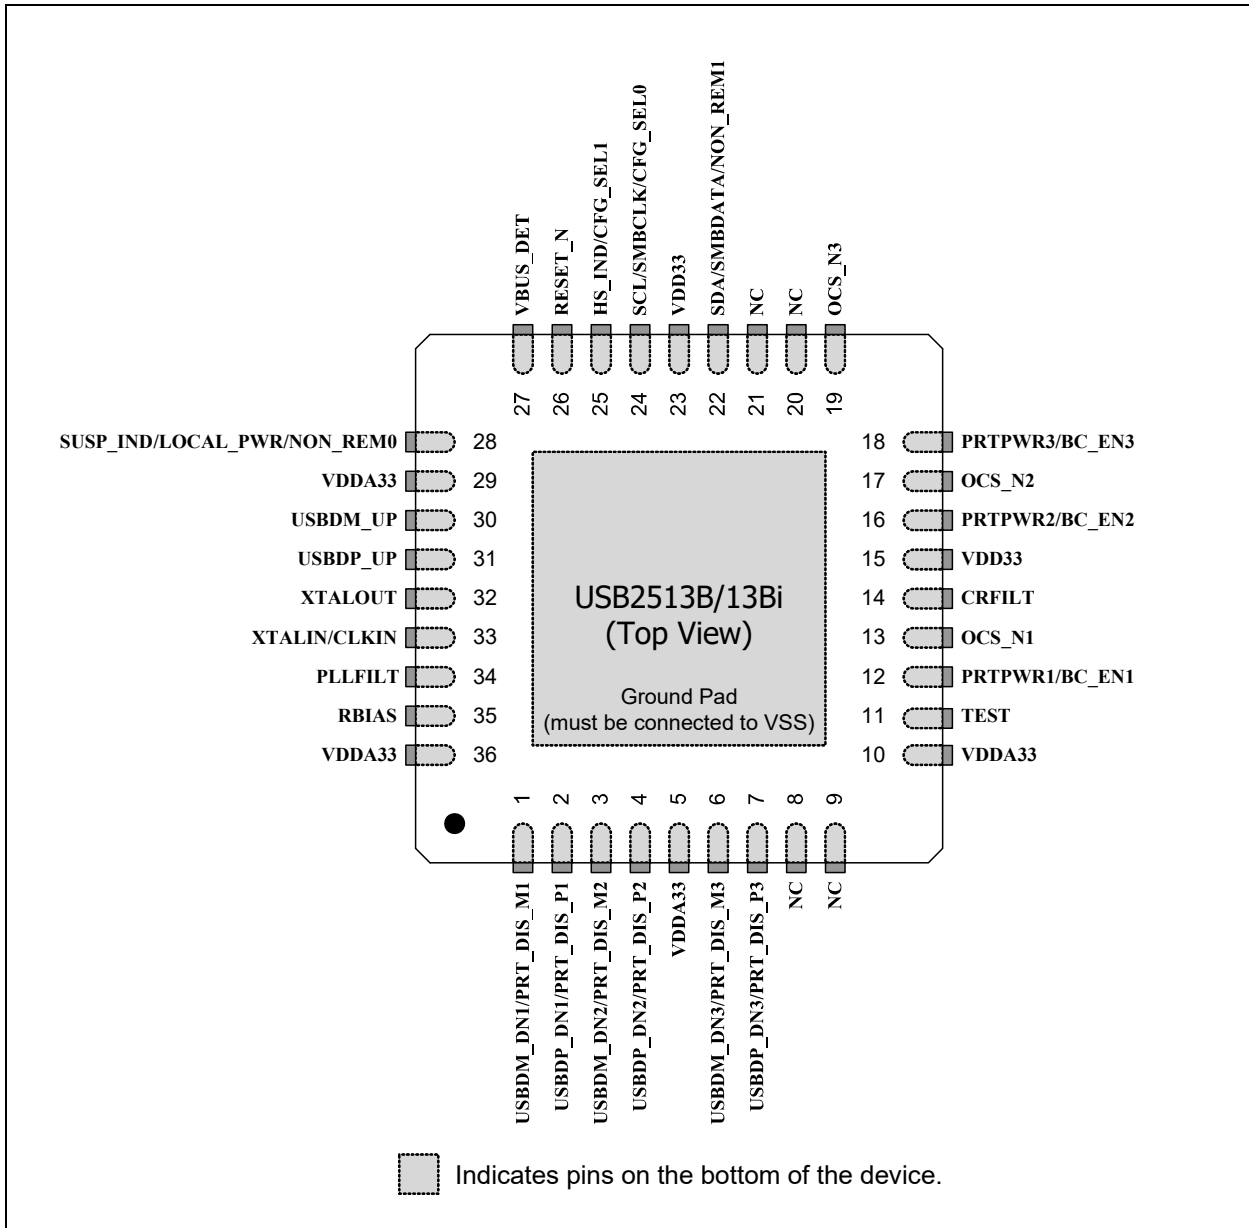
VBUS_DET
RESET_N
HS_IND/CFG_SEL1
SCL/SMBCLK/CFG_SEL0
VDD33
SDA/SMBDATA/NON_REM1
NC
NC
OCS_N3

27 26 25 24 23 22 21 20 19

SUSP_IND/LOCAL_PWR/NON_REM0 28
VDDA33 29
USBDM_UP 30
USBDP_UP 31
XTALOUT 32
XTALIN/CLKIN 33
PLLFILT 34
RBIAS 35
VDDA33 36

18 PRTPWR3/BC_EN3
17 OCS_N2
16 PRTPWR2/BC_EN2
15 VDD33
14 CRFILT
13 OCS_N1
12 PRTPWR1/BC_EN1
11 TEST
10 VDDA33

USB2513B/13Bi
(Top View)

Ground Pad
(must be connected to VSS)

1 2 3 4 5 6 7 8 9

USBDM_DN1/PRT_DIS_M1
USBDP_DN1/PRT_DIS_P1
USBDM_DN2/PRT_DIS_M2
USBDP_DN2/PRT_DIS_P2
VDDA33
USBDM_DN3/PRT_DIS_M3
USBDP_DN3/PRT_DIS_P3
NC
NC

Indicates pins on the bottom of the device.